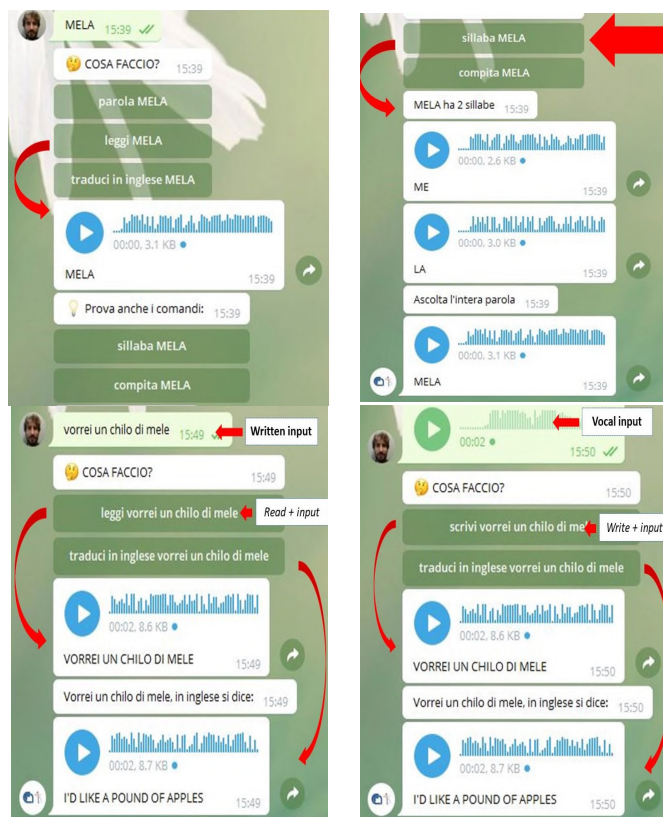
MELA 15:39

🤔 COSA FACCIO? 15:39

parola MELA

leggi MELA

traduci in inglese MELA

00:00, 3.1 KB

MELA 15:39

💡 Prova anche i comandi: 15:39

sillaba MELA

compita MELA

sillaba MELA

compita MELA

MELA ha 2 sillabe 15:39

00:00, 2.6 KB

ME 15:39

00:00, 3.0 KB

LA 15:39

Ascolta l'intera parola 15:39

00:00, 3.1 KB

MELA 15:39

vorrei un chilo di mele 15:49

Written input

🤔 COSA FACCIO? 15:49

leggi vorrei un chilo di mele

Read + input

traduci in inglese vorrei un chilo di mele

00:02, 8.6 KB

VORREI UN CHILO DI MELE 15:49

Vorrei un chilo di mele, in inglese si dice: 15:49

00:02, 8.7 KB

I'D LIKE A POUND OF APPLES 15:49

00:02 15:50

Vocal input

🤔 COSA FACCIO? 15:50

scrivi vorrei un chilo di mele

Write + input

traduci in inglese vorrei un chilo di mele

00:02, 8.6 KB

VORREI UN CHILO DI MELE 15:50

Vorrei un chilo di mele, in inglese si dice: 15:50

00:02, 8.7 KB

I'D LIKE A POUND OF APPLES 15:50